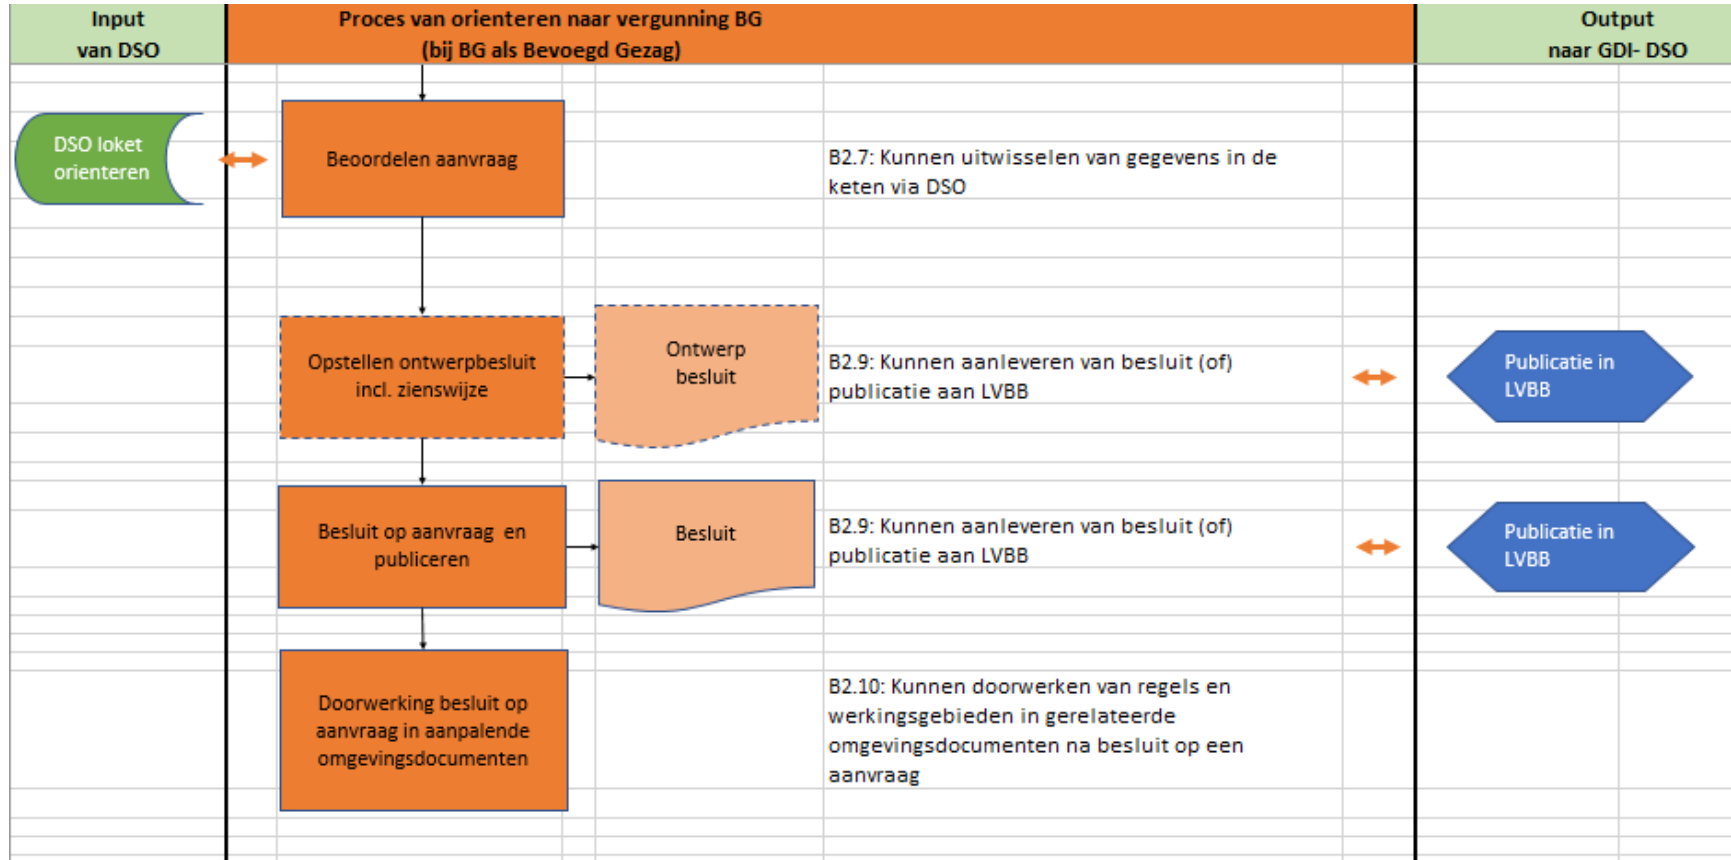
Input
van DSO

Proces van orienteren naar vergunning BG
(bij BG als Bevoegd Gezag)

Output
naar GDI- DSO

DSO loket orienteren

Beoordelen aanvraag

B2.7: Kunnen uitwisselen van gegevens in de keten via DSO

Opstellen ontwerpbesluit incl. zienswijze

Ontwerp besluit

B2.9: Kunnen aanleveren van besluit (of) publicatie aan LVBB

Publicatie in LVBB

Besluit op aanvraag en publiceren

Besluit

B2.9: Kunnen aanleveren van besluit (of) publicatie aan LVBB

Publicatie in LVBB

Doorwerking besluit op aanvraag in aanpalende omgevingsdocumenten

B2.10: Kunnen doorwerken van regels en werkingsgebieden in gerelateerde omgevingsdocumenten na besluit op een aanvraag